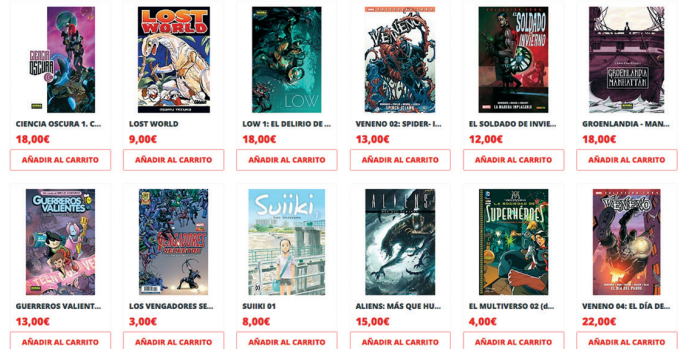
CIENCIA OSCURA 1. C...
18,00€
AÑADIR AL CARRITO

LOST WORLD
9,00€
AÑADIR AL CARRITO

LOW 1: EL DELIRIO DE ...
18,00€
AÑADIR AL CARRITO

VENENO 02: SPIDER- I...
13,00€
AÑADIR AL CARRITO

EL SOLDADO DE INVIE...
12,00€
AÑADIR AL CARRITO

GROENLANDIA - MAN...
18,00€
AÑADIR AL CARRITO

GUERREROS VALIENT...
13,00€
AÑADIR AL CARRITO

LOS VENGADORES SE...
3,00€
AÑADIR AL CARRITO

SUIIKI 01
8,00€
AÑADIR AL CARRITO

ALIENS: MÁS QUE HU...
15,00€
AÑADIR AL CARRITO

EL MULTIVERSO 02 (d...
4,00€
AÑADIR AL CARRITO

VENENO 04: EL DÍA DE...
22,00€
AÑADIR AL CARRITO